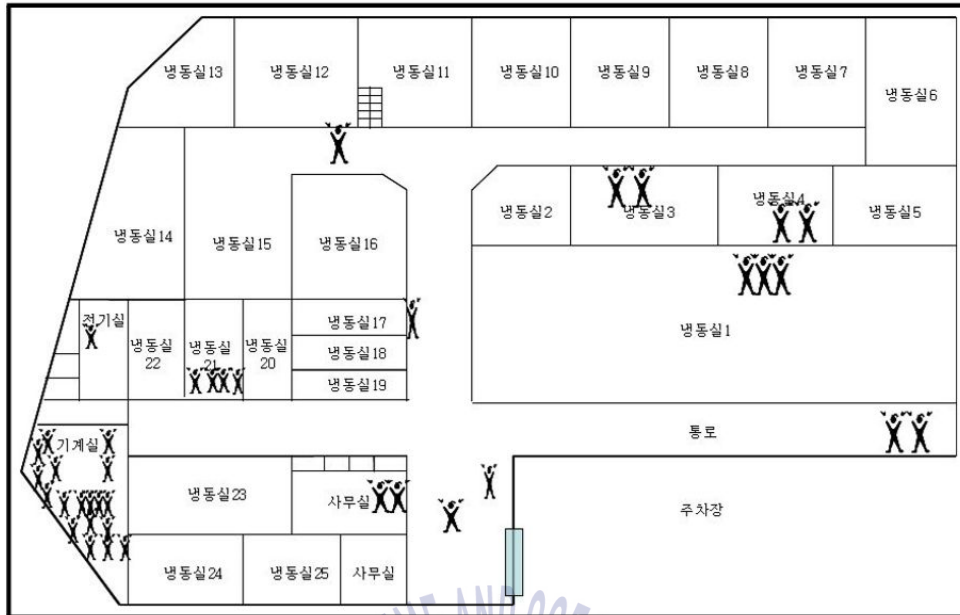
냉동실13
냉동실12
냉동실11
냉동실10
냉동실9
냉동실8
냉동실7
냉동실6
냉동실2
냉동실3
냉동실4
냉동실5
냉동실14
냉동실15
냉동실16
전기실
냉동실 22
냉동실 21
냉동실 20
냉동실17
냉동실18
냉동실19
냉동실1
기계실
통로
냉동실23
사무실
주차장
냉동실24
냉동실25
사무실